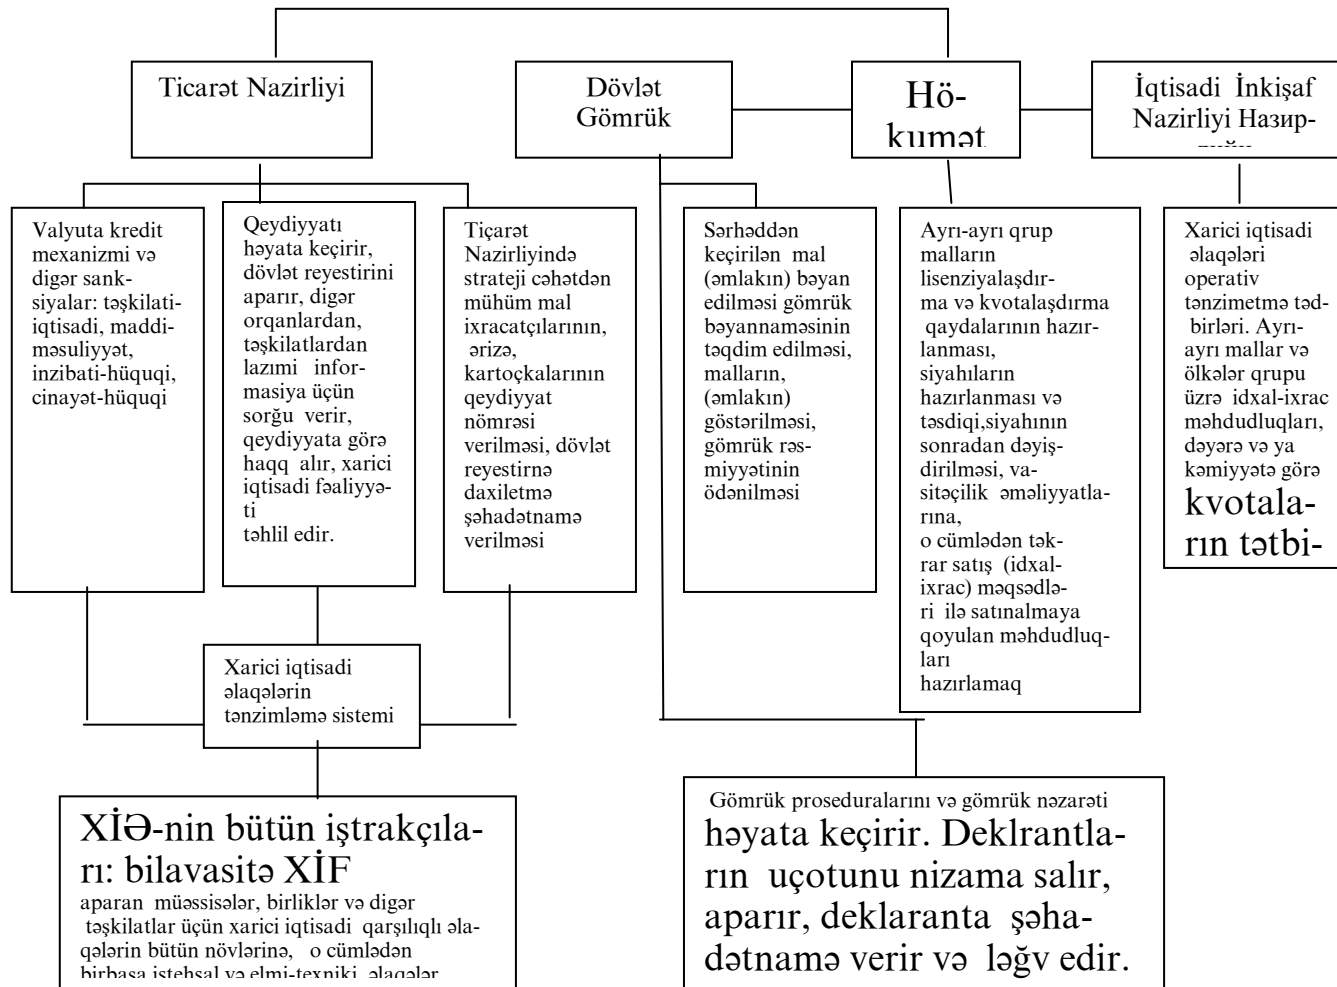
Ticarət Nazirliyi

Dövlət Gömrük

Hö-kumət

İqtisadi İnkişaf Nazirliyi Назир-

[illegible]

Valyuta kredit mexanizmi və digər sanksiyalar: təşkilati-iqtisadi, maddi-məsuliyyət, inzibati-hüquqi, cinayət-hüquqi

Qeydiyyatı həyata keçirir, dövlət reyestirini aparır, digər orqanlardan, təşkilatlardan lazımi informasiya üçün sorğu verir, qeydiyyata görə haqq alır, xarici iqtisadi fəaliyyəti təhlil edir.

Ticarət Nazirliyində strateji cəhətdən mühüm mal ixracatçılarının, ərizə, kartoçkalarının qeydiyyat nömrəsi verilməsi, dövlət reyestirnə daxiletmə şəhadətnamə verilməsi

Sərhəddən keçirilən mal (əmlakın) bəyan edilməsi gömrük bəyannaməsinin təqdim edilməsi, malların, (əmlakın) göstərilməsi, gömrük rəsmiyyətinin ödənilməsi

Ayrı-ayrı qrup malların lisenziyalaşdırma və kvotalaşdırma qaydalarının hazırlanması, siyahıların hazırlanması və təsdiqi,siyahının sonradan dəyişdirilməsi, vasitəçilik əməliyyatlarına, o cümlədən təkrar satış (idxal-ixrac) məqsədləri ilə satınalmaya qoyulan məhdudluqları hazırlamaq

Xarici iqtisadi əlaqələri operativ tənzimetmə tədbirləri. Ayrı-ayrı mallar və ölkələr qrupu üzrə idxal-ixrac məhdudluqları, dəyərə və ya kəmiyyətə görə kvotaların tətbi-

Xarici iqtisadi əlaqələrin tənzimləmə sistemi

XİƏ-nin bütün iştrakçıları: bilavasitə XİF aparan müəssisələr, birliklər və digər təşkilatlar üçün xarici iqtisadi qarşılıqlı əlaqələrin bütün növlərinə, o cümlədən birbaşa istehsal və elmi-texniki əlaqələr

Gömrük prosedurаlarını və gömrük nəzarəti həyata keçirir. Deklrantların uçotunu nizama salır, aparır, deklaranta şəhadətnamə verir və ləğv edir.